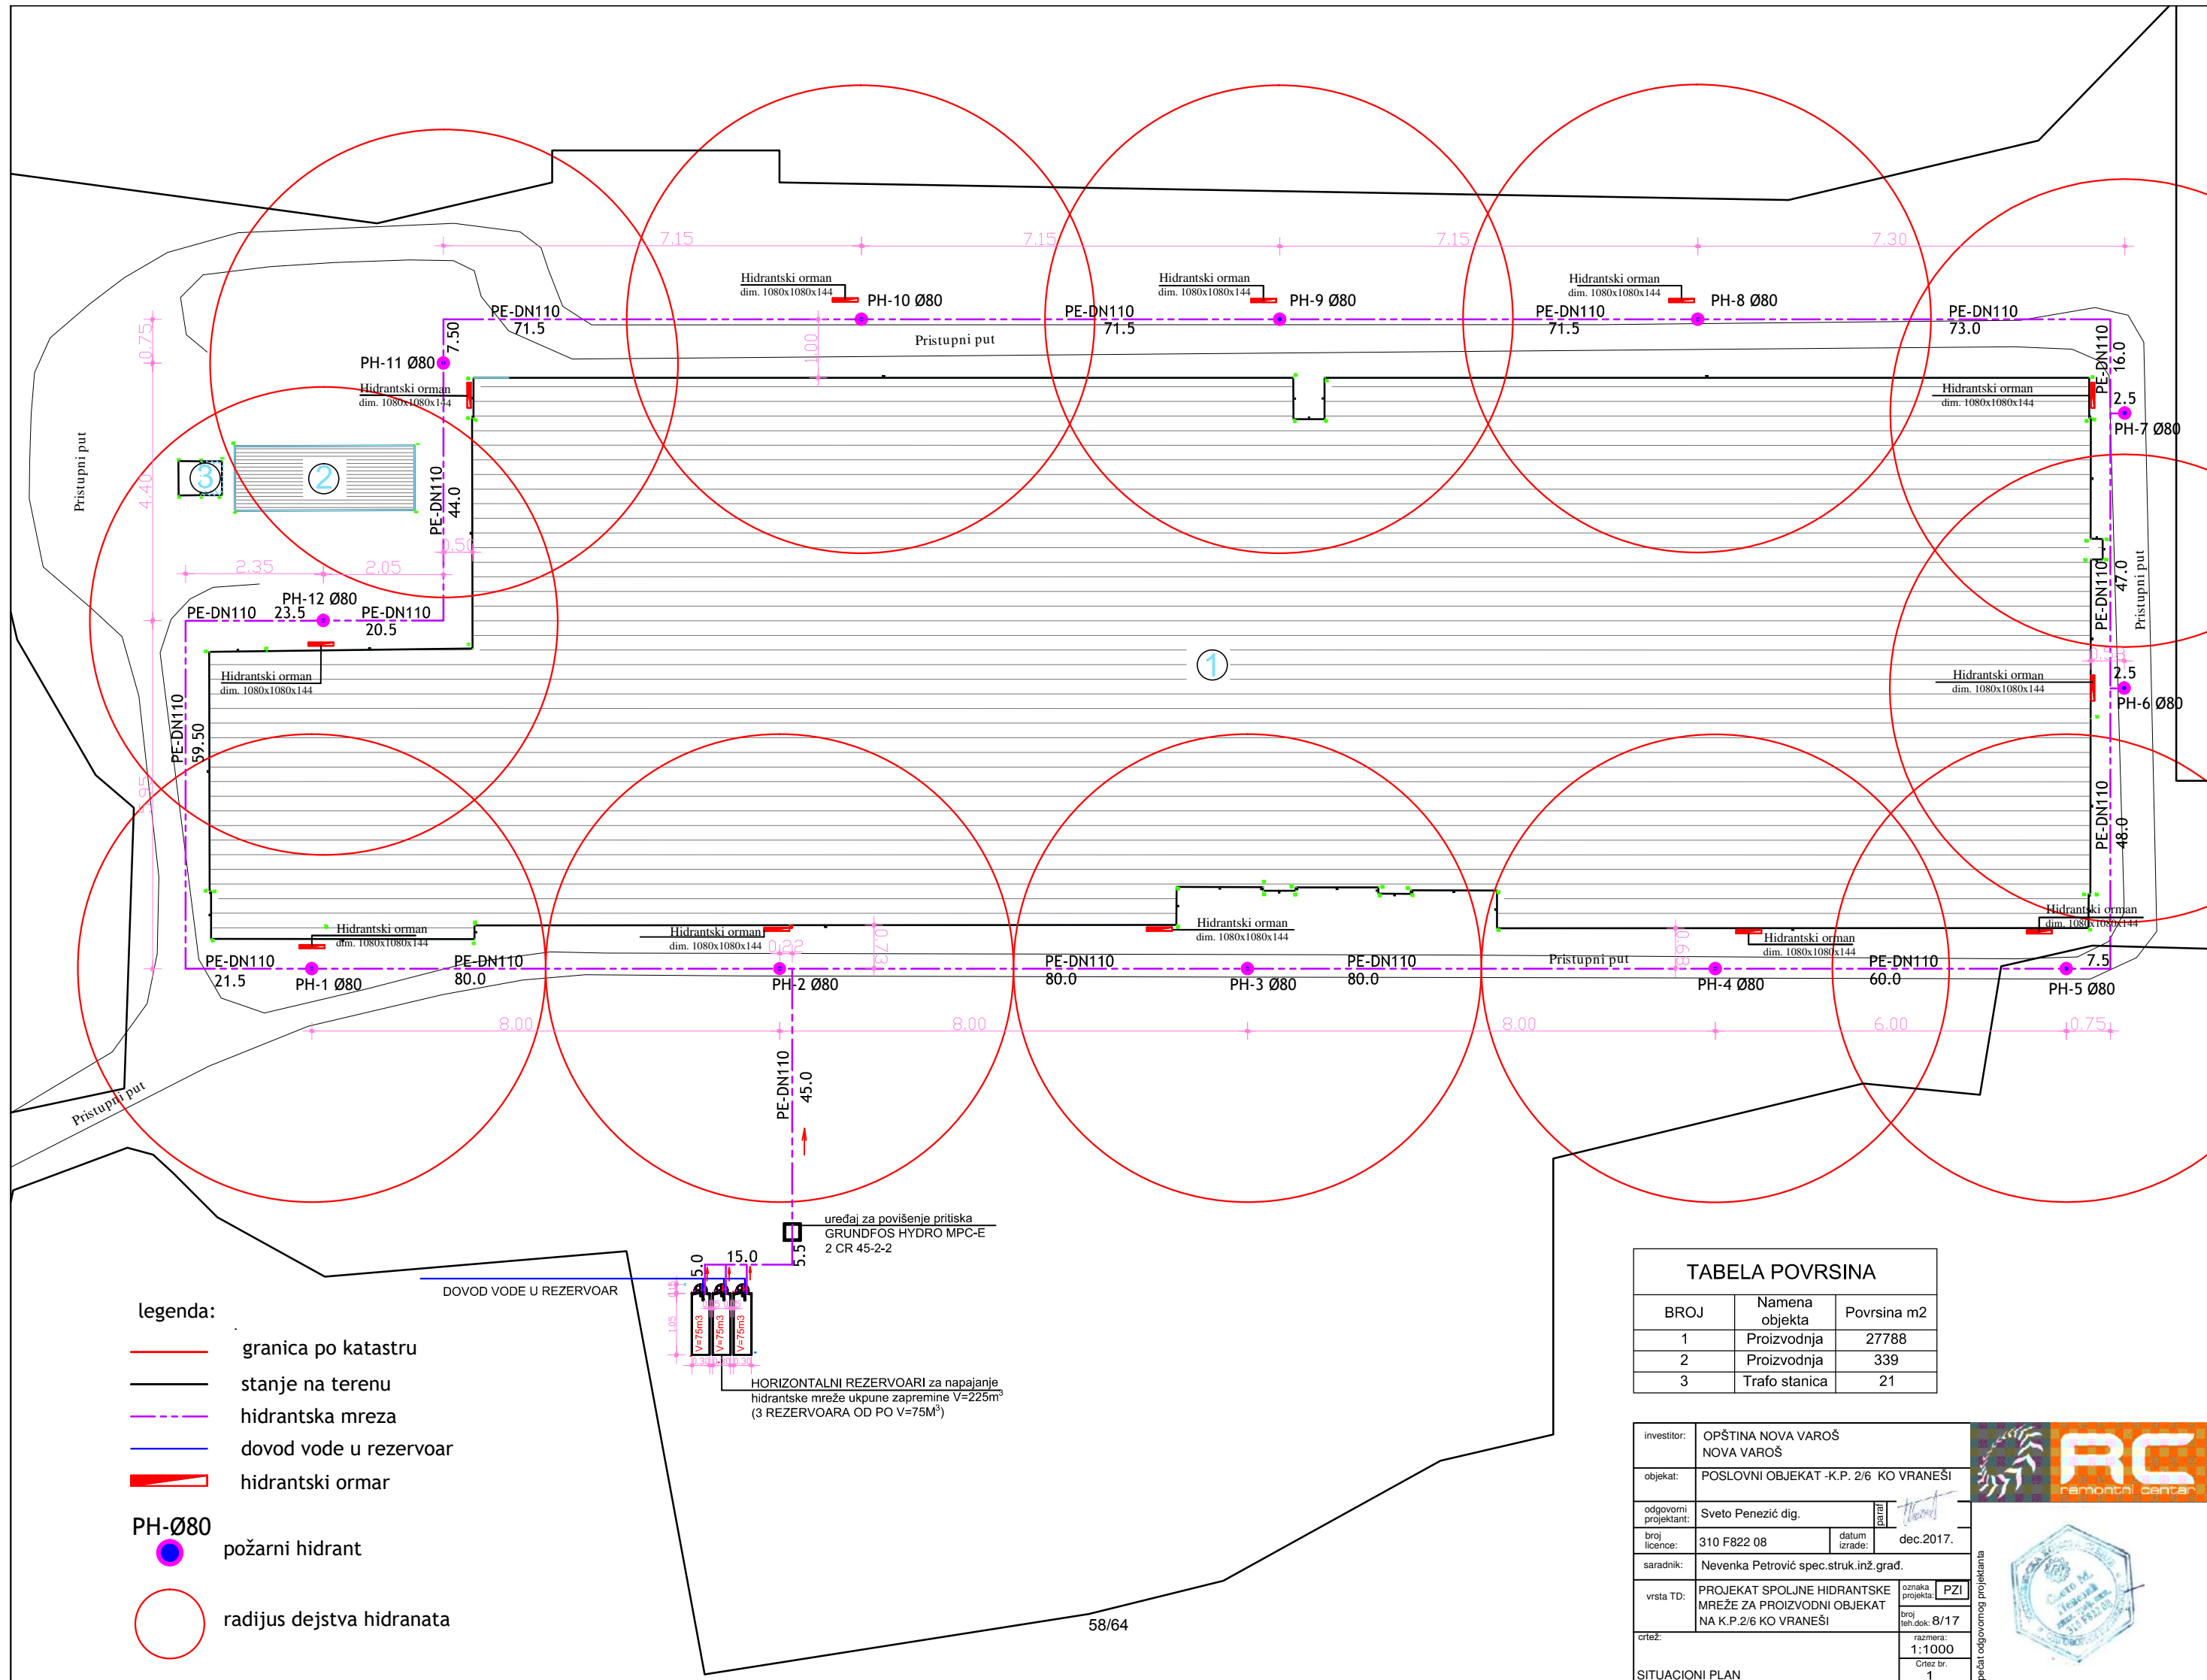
7.15 7.15 7.15 7.30

Hidrantski orman dim. 1080x1080x144 PH-10 Ø80

Hidrantski orman dim. 1080x1080x144 PH-9 Ø80

Hidrantski orman dim. 1080x1080x144 PH-8 Ø80

PE-DN110 71.5

PE-DN110 71.5

PE-DN110 71.5

PE-DN110 73.0

Pristupni put

PH-11 Ø80 7.50

Hidrantski orman dim. 1080x1080x144

Hidrantski orman dim. 1080x1080x144

PE-DN110 16.0

2.5 PH-7 Ø80

Pristupni put

3 2

PE-DN110 44.0

2.35 2.05

PH-12 Ø80

PE-DN110 23.5

PE-DN110 20.5

1

PE-DN110 47.0

Pristupni put

Hidrantski orman dim. 1080x1080x144

Hidrantski orman dim. 1080x1080x144

2.5 PH-6 Ø80

PE-DN110 59.50

PE-DN110 48.0

Hidrantski orman dim. 1080x1080x144

Hidrantski orman dim. 1080x1080x144

Hidrantski orman dim. 1080x1080x144

Hidrantski orman dim. 1080x1080x144

Hidrantski orman dim. 1080x1080x144

PE-DN110 21.5 PH-1 Ø80

PE-DN110 80.0

PH-2 Ø80

PE-DN110 80.0

PH-3 Ø80

PE-DN110 80.0

Pristupni put

PH-4 Ø80

PE-DN110 60.0

7.5 PH-5 Ø80

8.00 8.00 8.00 6.00 0.75

PE-DN110 45.0

Pristupni put

uređaj za povišenje pritiska GRUNDFOS HYDRO MPC-E 2 CR 45-2-2

5.0 15.0 5.5

DOVOD VODE U REZERVOAR

V=75m3 V=75m3 V=75m3

HORIZONTALNI REZERVOARI za napajanje hidrantske mreže ukpune zapremine V=225m$^3$ (3 REZERVOARA OD PO V=75M$^3$)

legenda:

granica po katastru

stanje na terenu

hidrantska mreza

dovod vode u rezervoar

hidrantski ormar

PH-Ø80

požarni hidrant

radijus dejstva hidranata

58/64

TABELA POVRSINA

| BROJ | Namena objekta | Povrsina m2 |
|---|---|---|
| 1 | Proizvodnja | 27788 |
| 2 | Proizvodnja | 339 |
| 3 | Trafo stanica | 21 |

investitor: OPŠTINA NOVA VAROŠ NOVA VAROŠ

objekat: POSLOVNI OBJEKAT -K.P. 2/6 KO VRANEŠI

odgovorni projektant: Sveto Penezić dig. paraf

broj licence: 310 F822 08 datum izrade: dec.2017.

saradnik: Nevenka Petrović spec.struk.inž.građ.

vrsta TD: PROJEKAT SPOLJNE HIDRANTSKE MREŽE ZA PROIZVODNI OBJEKAT NA K.P.2/6 KO VRANEŠI

oznaka projekta: PZI

broj teh.dok: 8/17

crtež: SITUACIONI PLAN

razmera: 1:1000

Crtez br. 1

pečat odgovornog projektanta

RC remontni centar